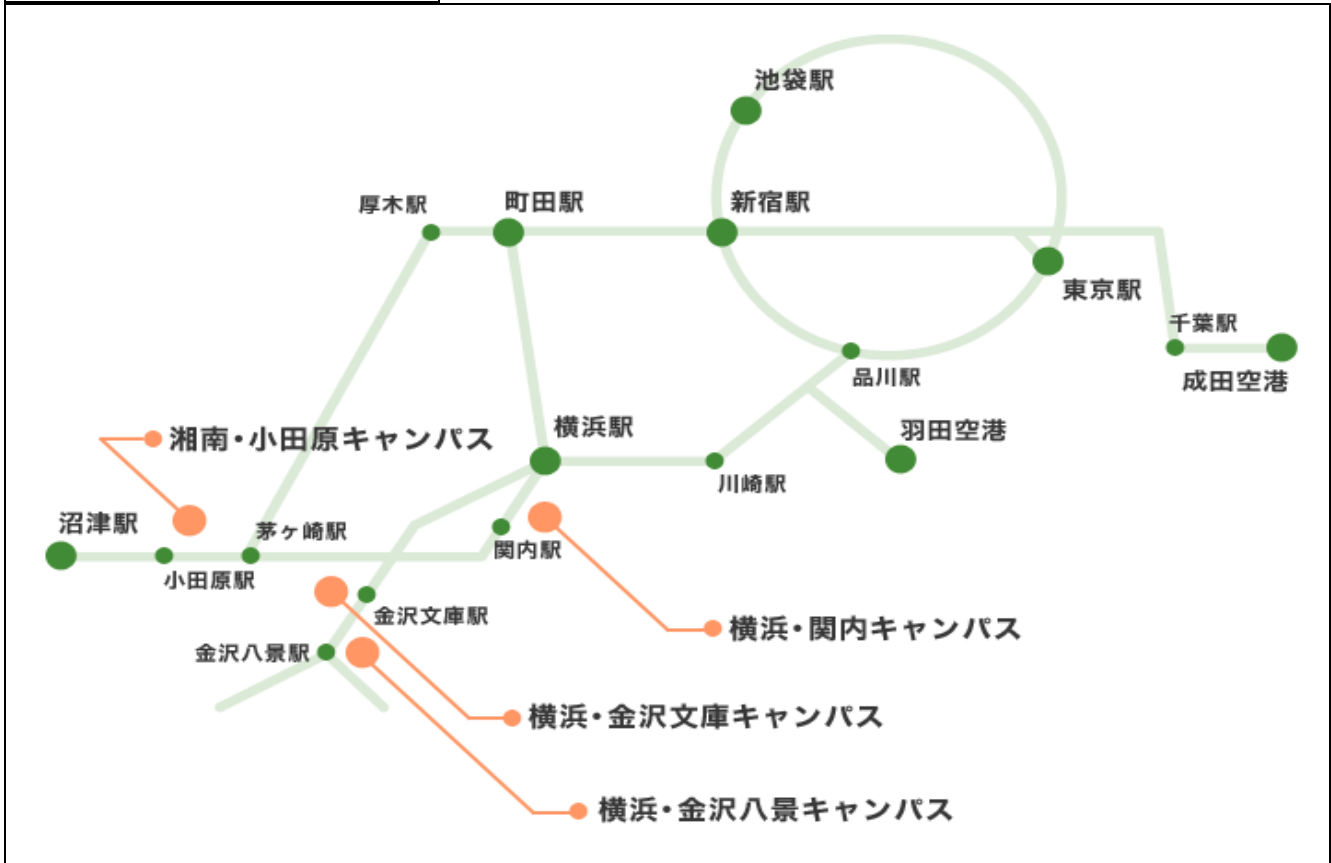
池袋駅

厚木駅

町田駅

新宿駅

東京駅

千葉駅

成田空港

品川駅

羽田空港

湘南・小田原キャンパス

横浜駅

川崎駅

沼津駅

茅ヶ崎駅

関内駅

小田原駅

金沢文庫駅

横浜・関内キャンパス

金沢八景駅

横浜・金沢文庫キャンパス

横浜・金沢八景キャンパス